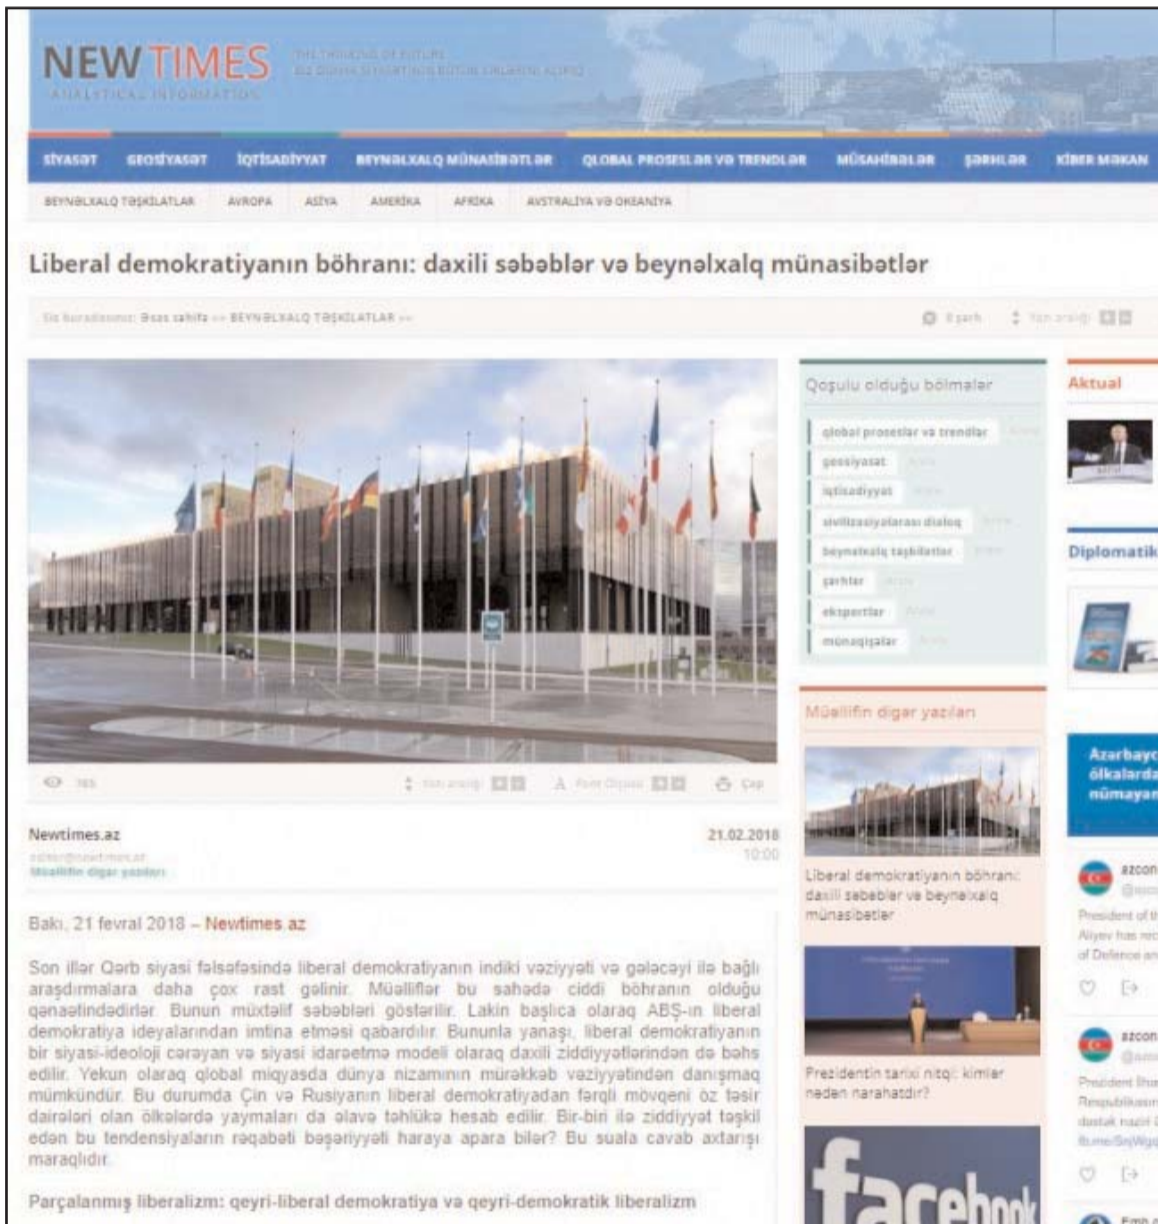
NEWTIMES
ANALYTICAL INFORMATION

SİYASƏT GEOSİYASƏT İQTİSADİYYAT BEYNƏLXALQ MÜNASİBƏTLƏR QLOBAL PROSESLƏR VƏ TRENDLƏR MÜSAHİBƏLƏR ŞƏRHLƏR KİBER MƏKAN

BEYNƏLXALQ TƏŞKİLATLAR AVROPA ASİYA AMERİKA AFRİKA AVSTRALİYA VƏ OKEANİYA

Liberal demokratiyanın böhranı: daxili səbəblər və beynəlxalq münasibətlər

Siz buradasınız: Əsas səhifə >> BEYNƏLXALQ TƏŞKİLATLAR >>

Qoşulu olduğu bölmələr
qlobal proseslər və trendlər
geosiyasət
iqtisadiyyat
sivilizasiyalararası dialoq
beynəlxalq təşkilatlar
şərhlər
ekspertlər
münaqişələr

Aktual

Diplomatik

Müəllifin digər yazıları

Liberal demokratiyanın böhranı: daxili səbəblər və beynəlxalq münasibətlər

Prezidentin tarixi nitqi: kimlər nədən narahatdır?

facebook

Azərbaycan ölkələrdə nümayə

azcon

Çap

Newtimes.az
Müəllifin digər yazıları

21.02.2018
10:00

Bakı, 21 fevral 2018 – Newtimes.az

Son illər Qərb siyasi fəlsəfəsində liberal demokratiyanın indiki vəziyyəti və gələcəyi ilə bağlı araşdırmalara daha çox rast gəlinir. Müəlliflər bu sahədə ciddi böhranın olduğu qənaətindədirlər. Bunun müxtəlif səbəbləri göstərilir. Lakin başlıca olaraq ABŞ-ın liberal demokratiya ideyalarından imtina etməsi qabardılır. Bununla yanaşı, liberal demokratiyanın bir siyasi-ideoloji cərəyan və siyasi idarəetmə modeli olaraq daxili ziddiyyətlərindən də bəhs edilir. Yekun olaraq qlobal miqyasda dünya nizamının mürəkkəb vəziyyətindən danışmaq mümkündür. Bu durumda Çin və Rusiyanın liberal demokratiyadan fərqli mövqeni öz təsir dairələri olan ölkələrdə yaymaları da əlavə təhlükə hesab edilir. Bir-biri ilə ziddiyyət təşkil edən bu tendensiyaların rəqabəti bəşəriyyəti haraya apara bilər? Bu suala cavab axtarışı maraqlıdır.

Parçalanmış liberalizm: qeyri-liberal demokratiya və qeyri-demokratik liberalizm